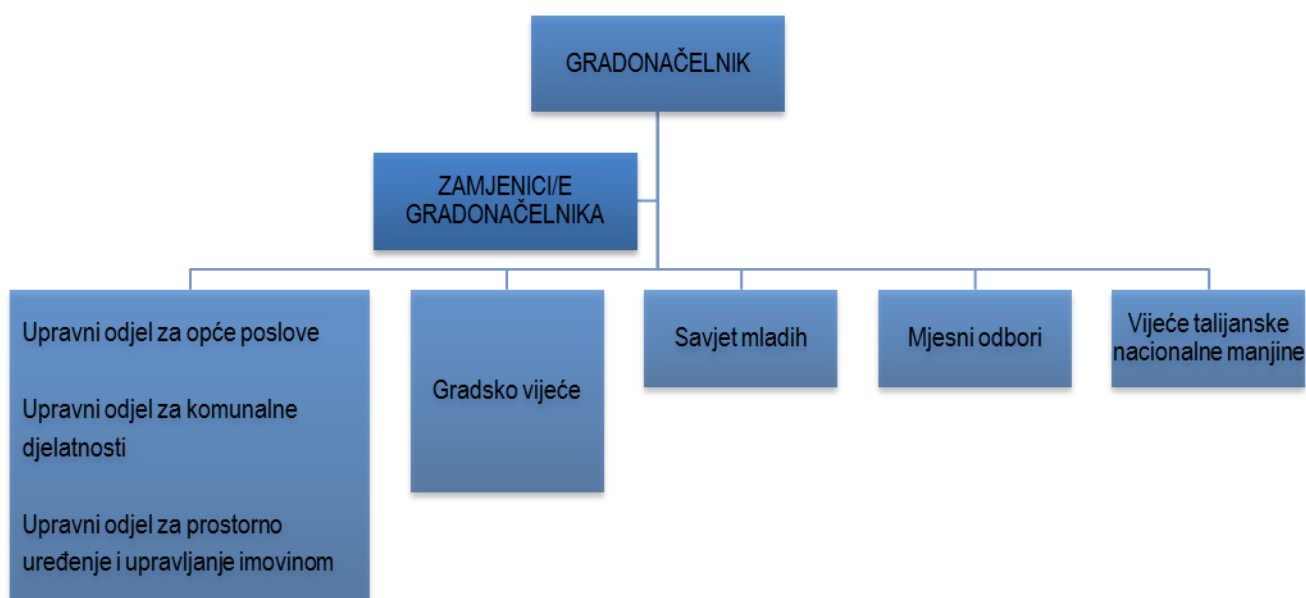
GRADONAČELNIK

ZAMJENICI/E GRADONAČELNIKA

Upravni odjel za opće poslove

Upravni odjel za komunalne djelatnosti

Upravni odjel za prostorno uređenje i upravljanje imovinom

Gradsko vijeće

Savjet mladih

Mjesni odbori

Vijeće talijanske nacionalne manjine